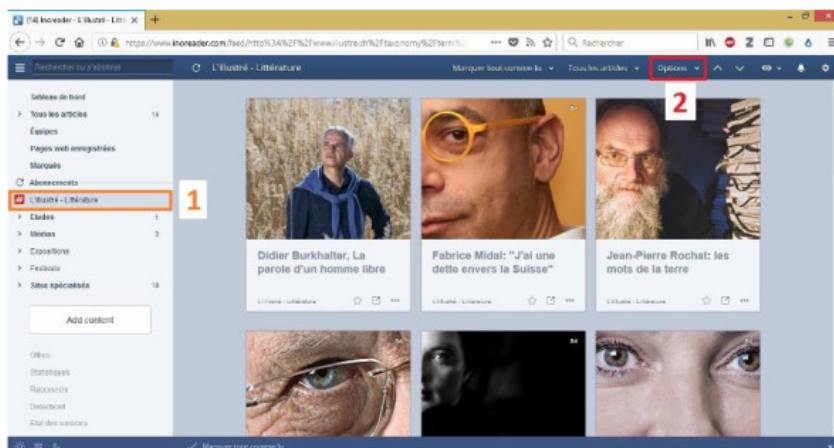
(14) Inoreader - L'illustré - Litt ×  +

https://www.inoreader.com/feed/http%3A%2F%2Fwww.illustre.ch%2Ftaxonomy%2Fterm%  ···  Rechercher

Rechercher ou s'abonner   L'illustré - Littérature   Marquer tout comme lu   Tous les articles   Options   2

Tableau de bord
Tous les articles 14
Équipes
Pages web enregistrées
Marqués
Abonnements
L'illustré - Littérature
1
Études 1
Médias 3
Expositions
Festivals
Sites spécialisés 10

Add content

Offres
Statistiques
Raccourcis
Désabonner
État des services

Didier Burkhalter, La parole d'un homme libre
L'illustré - Littérature

Fabrice Midal: "J'ai une dette envers la Suisse"
L'illustré - Littérature

Jean-Pierre Rochat: les mots de la terre
L'illustré - Littérature

Marquer tout comme lu